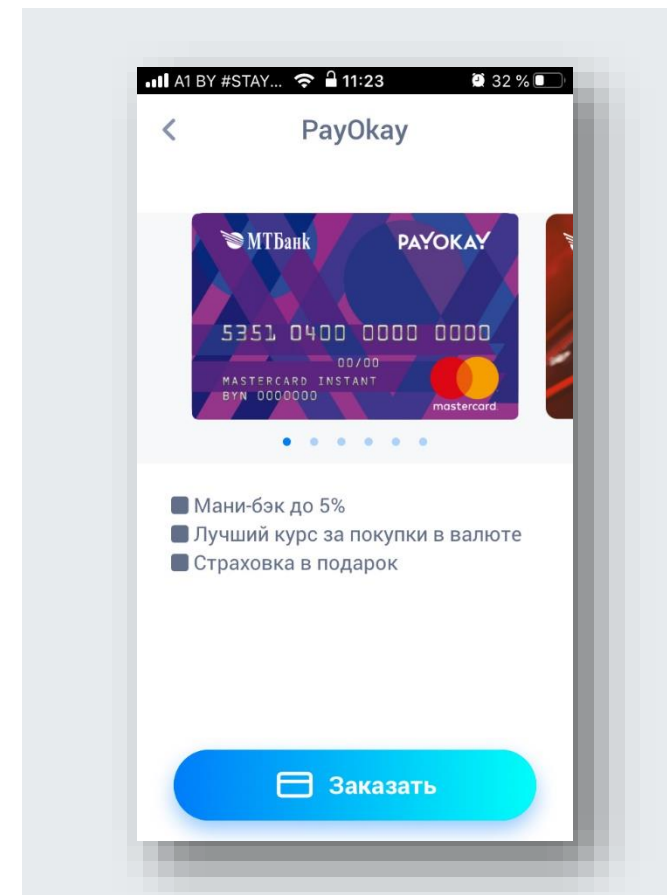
A1 BY #STAY... 11:23 32 %

PayOkay

МТБанк PAYOKAY

5351 0400 0000 0000

00/00

MASTERCARD INSTANT

BYN 0000000

mastercard

Мани-бэк до 5%

Лучший курс за покупки в валюте

Страховка в подарок

Заказать